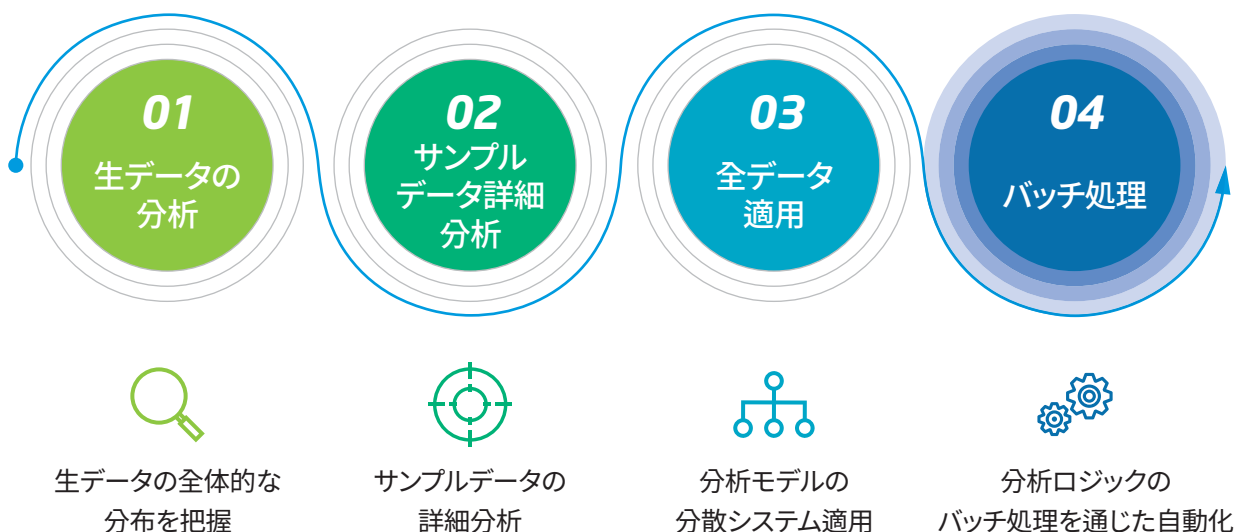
01
生データの分析

02
サンプルデータ詳細分析

03
全データ適用

04
バッチ処理

生データの全体的な分布を把握

サンプルデータの詳細分析

分析モデルの分散システム適用

分析ロジックのバッチ処理を通じた自動化